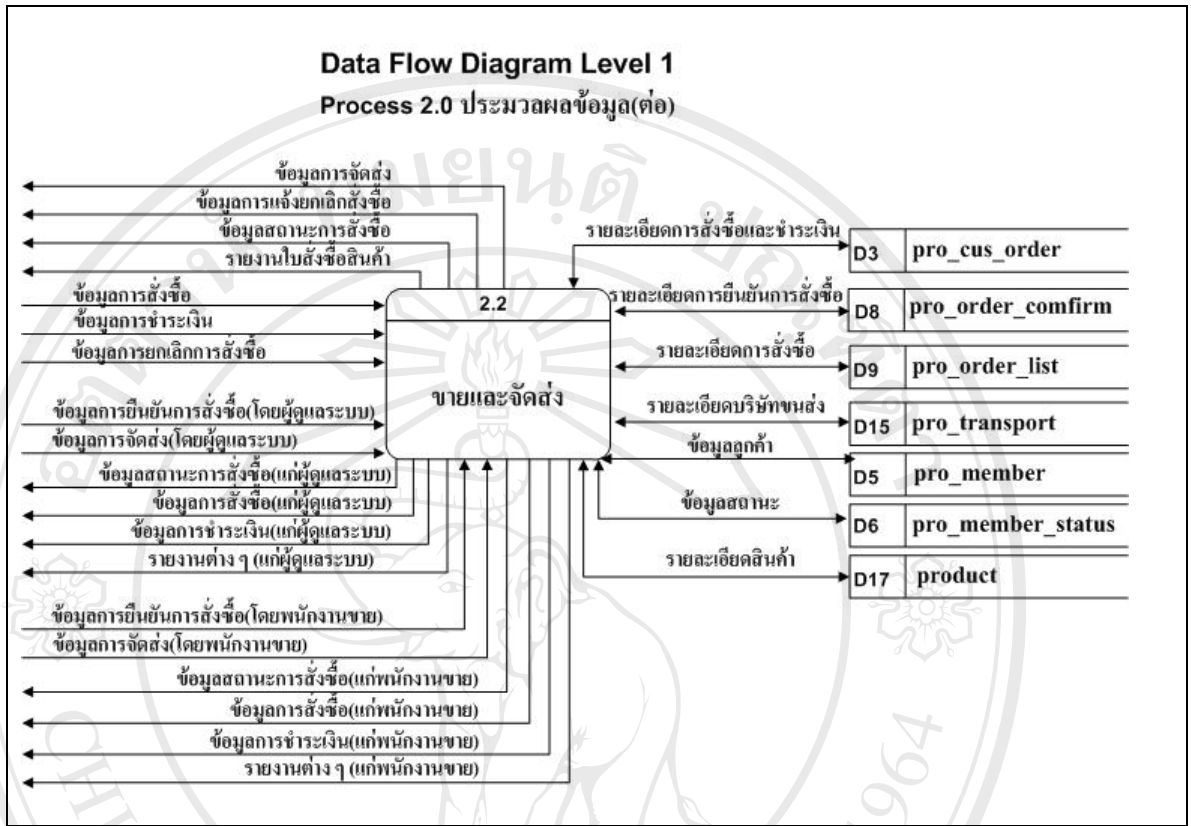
Data Flow Diagram Level 1
Process 2.0 ประมวลผลข้อมูล(ต่อ)

ข้อมูลการจัดส่ง
ข้อมูลการแจ้งยกเลิกสั่งซื้อ
ข้อมูลสถานะการสั่งซื้อ
รายงานใบสั่งซื้อสินค้า
ข้อมูลการสั่งซื้อ
ข้อมูลการชำระเงิน
ข้อมูลการยกเลิกการสั่งซื้อ
ข้อมูลการยืนยันการสั่งซื้อ(โดยผู้ดูแลระบบ)
ข้อมูลการจัดส่ง(โดยผู้ดูแลระบบ)
ข้อมูลสถานะการสั่งซื้อ(แก่ผู้ดูแลระบบ)
ข้อมูลการสั่งซื้อ(แก่ผู้ดูแลระบบ)
ข้อมูลการชำระเงิน(แก่ผู้ดูแลระบบ)
รายงานต่าง ๆ (แก่ผู้ดูแลระบบ)
ข้อมูลการยืนยันการสั่งซื้อ(โดยพนักงานขาย)
ข้อมูลการจัดส่ง(โดยพนักงานขาย)
ข้อมูลสถานะการสั่งซื้อ(แก่พนักงานขาย)
ข้อมูลการสั่งซื้อ(แก่พนักงานขาย)
ข้อมูลการชำระเงิน(แก่พนักงานขาย)
รายงานต่าง ๆ (แก่พนักงานขาย)

2.2
ขายและจัดส่ง

รายละเอียดการสั่งซื้อและชำระเงิน
D3 pro_cus_order
รายละเอียดการยืนยันการสั่งซื้อ
D8 pro_order_comfirm
รายละเอียดการสั่งซื้อ
D9 pro_order_list
รายละเอียดบริษัทขนส่ง
D15 pro_transport
ข้อมูลลูกค้า
D5 pro_member
ข้อมูลสถานะ
D6 pro_member_status
รายละเอียดสินค้า
D17 product